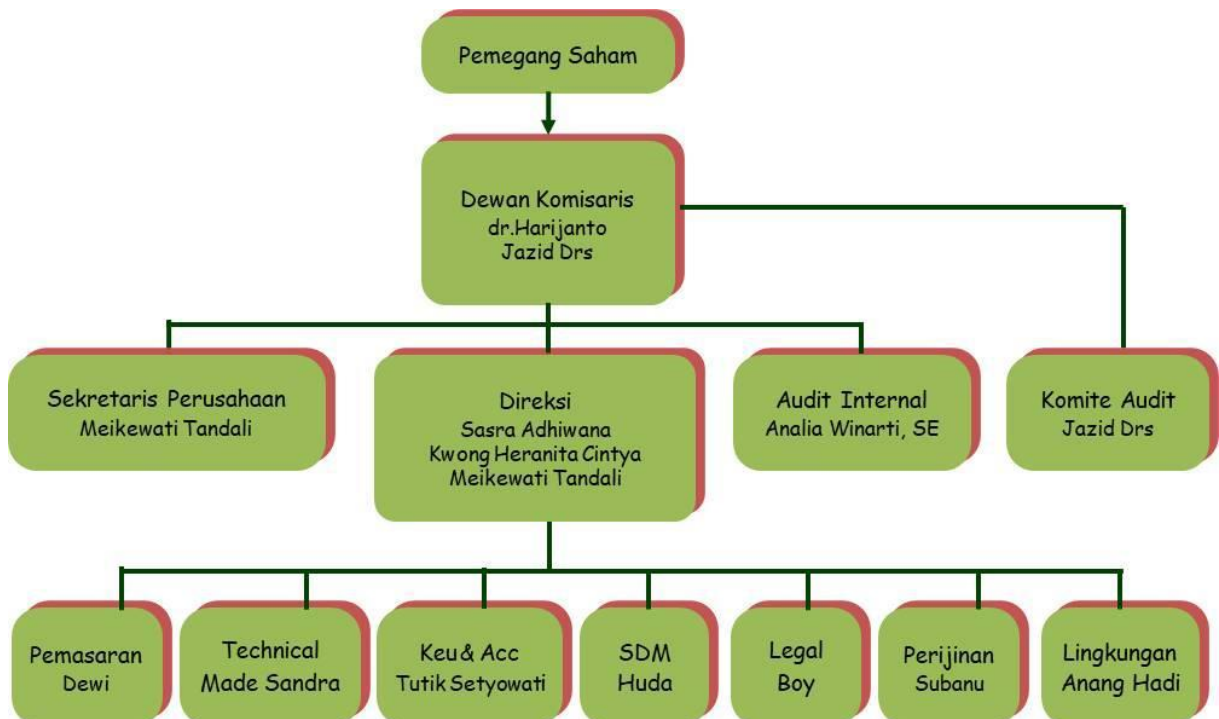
Pemegang Saham

Dewan Komisaris
dr.Harijanto
Jazid Drs

Sekretaris Perusahaan
Meikewati Tandali

Direksi
Sasra Adhiwana
Kwong Heranita Cintya
Meikewati Tandali

Audit Internal
Analia Winarti, SE

Komite Audit
Jazid Drs

Pemasaran
Dewi

Technical
Made Sandra

Keu & Acc
Tutik Setyowati

SDM
Huda

Legal
Boy

Perijinan
Subanu

Lingkungan
Anang Hadi